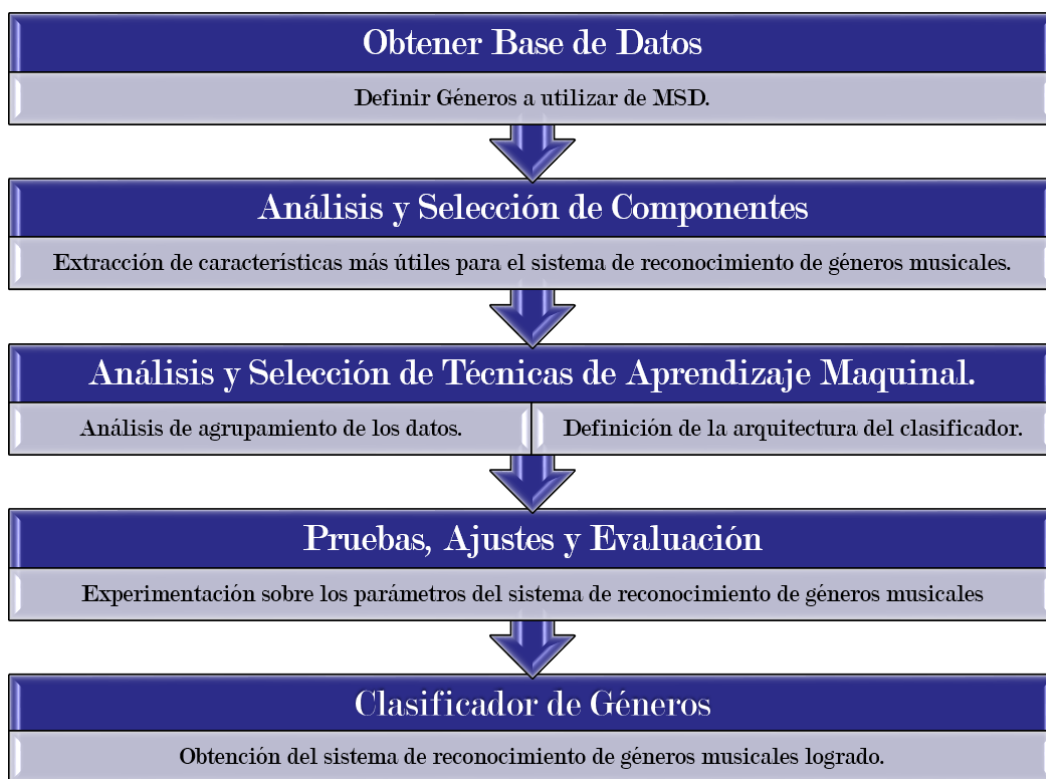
Obtener Base de Datos

Definir Géneros a utilizar de MSD.

Análisis y Selección de Componentes

Extracción de características más útiles para el sistema de reconocimiento de géneros musicales.

Análisis y Selección de Técnicas de Aprendizaje Maquinal.

Análisis de agrupamiento de los datos.

Definición de la arquitectura del clasificador.

Pruebas, Ajustes y Evaluación

Experimentación sobre los parámetros del sistema de reconocimiento de géneros musicales

Clasificador de Géneros

Obtención del sistema de reconocimiento de géneros musicales logrado.